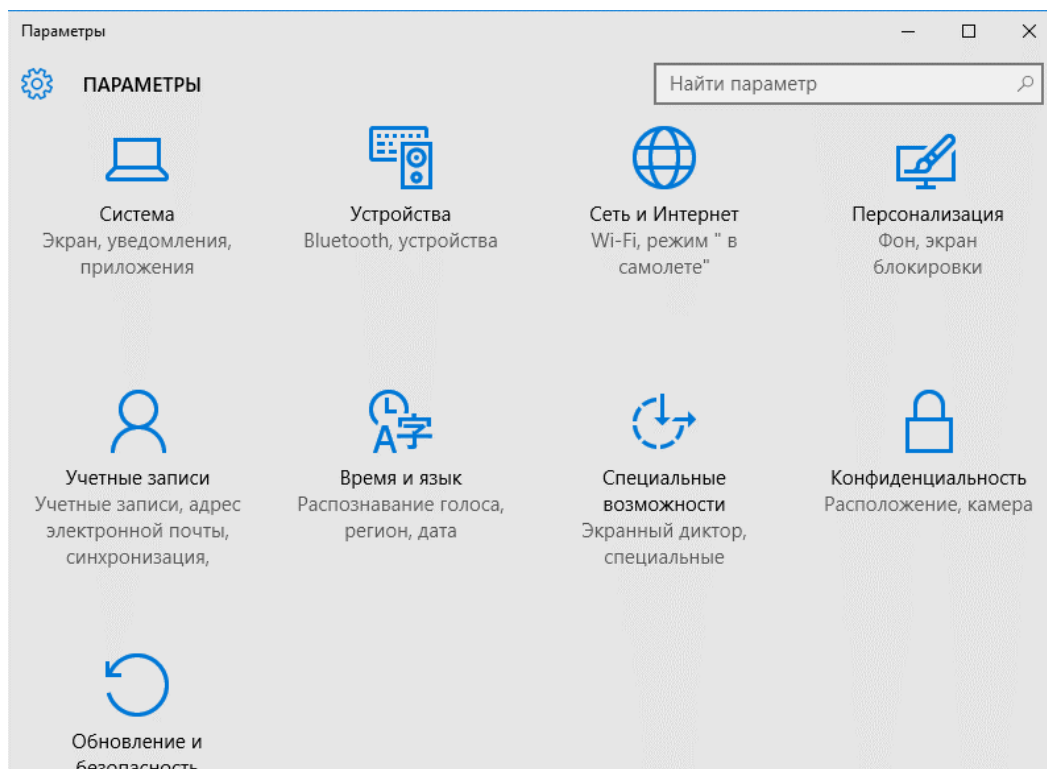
Параметры

ПАРАМЕТРЫ

Найти параметр

Система
Экран, уведомления, приложения

Устройства
Bluetooth, устройства

Сеть и Интернет
Wi-Fi, режим " в самолете"

Персонализация
Фон, экран блокировки

Учетные записи
Учетные записи, адрес электронной почты, синхронизация,

Время и язык
Распознавание голоса, регион, дата

Специальные возможности
Экранный диктор, специальные

Конфиденциальность
Расположение, камера

Обновление и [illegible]